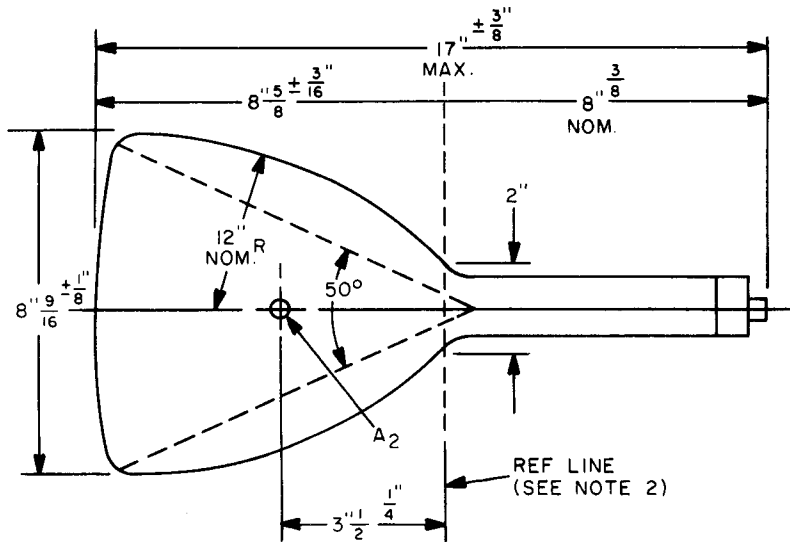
$17'' \pm \frac{3}{8}''$
MAX.

$8\frac{5}{8}'' \pm \frac{3}{16}''$

$8\frac{3}{8}''$
NOM.

$2''$

$12''$ NOM. R

$50°$

$8\frac{9}{16}'' \pm \frac{1}{8}''$

$A_2$

REF LINE
(SEE NOTE 2)

$3\frac{1}{2}'' \pm \frac{1}{4}''$